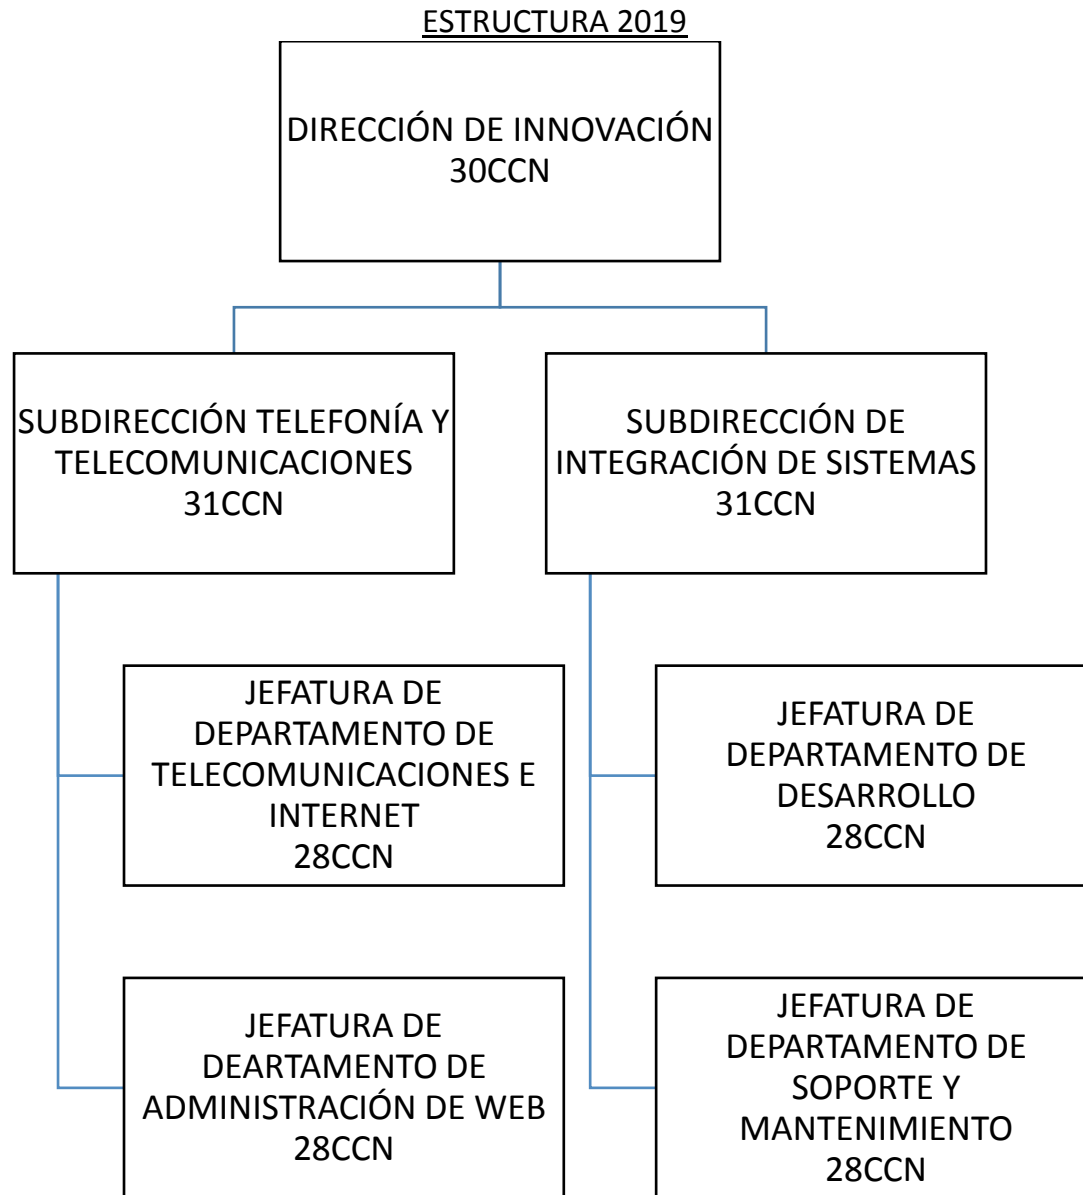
ESTRUCTURA 2019

DIRECCIÓN DE INNOVACIÓN
30CCN

SUBDIRECCIÓN TELEFONÍA Y TELECOMUNICACIONES
31CCN

SUBDIRECCIÓN DE INTEGRACIÓN DE SISTEMAS
31CCN

JEFATURA DE DEPARTAMENTO DE TELECOMUNICACIONES E INTERNET
28CCN

JEFATURA DE DEARTAMENTO DE ADMINISTRACIÓN DE WEB
28CCN

JEFATURA DE DEPARTAMENTO DE DESARROLLO
28CCN

JEFATURA DE DEPARTAMENTO DE SOPORTE Y MANTENIMIENTO
28CCN